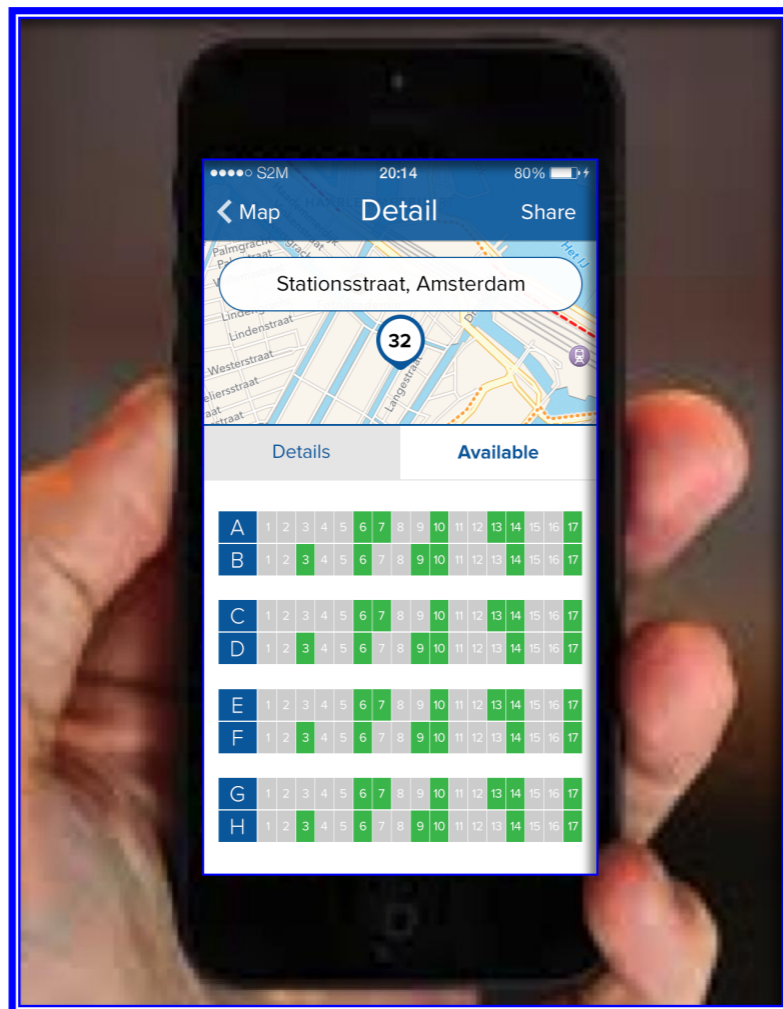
●●●●○ S2M 20:14 80%

Map Detail Share

Palmgracht
Lindengracht
Lindenstraat
Westerstraat
Egelantiersstraat
Langestraat
Het IJ

Stationsstraat, Amsterdam

32

Details Available

| | | | | | | | | | | | | | | | | | |
|---|---|---|---|---|---|---|---|---|---|---|---|---|---|---|---|---|---|
| A | 1 | 2 | 3 | 4 | 5 | 6 | 7 | 8 | 9 | 10 | 11 | 12 | 13 | 14 | 15 | 16 | 17 |
| B | 1 | 2 | 3 | 4 | 5 | 6 | 7 | 8 | 9 | 10 | 11 | 12 | 13 | 14 | 15 | 16 | 17 |

| | | | | | | | | | | | | | | | | | |
|---|---|---|---|---|---|---|---|---|---|---|---|---|---|---|---|---|---|
| C | 1 | 2 | 3 | 4 | 5 | 6 | 7 | 8 | 9 | 10 | 11 | 12 | 13 | 14 | 15 | 16 | 17 |
| D | 1 | 2 | 3 | 4 | 5 | 6 | 7 | 8 | 9 | 10 | 11 | 12 | 13 | 14 | 15 | 16 | 17 |

| | | | | | | | | | | | | | | | | | |
|---|---|---|---|---|---|---|---|---|---|---|---|---|---|---|---|---|---|
| E | 1 | 2 | 3 | 4 | 5 | 6 | 7 | 8 | 9 | 10 | 11 | 12 | 13 | 14 | 15 | 16 | 17 |
| F | 1 | 2 | 3 | 4 | 5 | 6 | 7 | 8 | 9 | 10 | 11 | 12 | 13 | 14 | 15 | 16 | 17 |

| | | | | | | | | | | | | | | | | | |
|---|---|---|---|---|---|---|---|---|---|---|---|---|---|---|---|---|---|
| G | 1 | 2 | 3 | 4 | 5 | 6 | 7 | 8 | 9 | 10 | 11 | 12 | 13 | 14 | 15 | 16 | 17 |
| H | 1 | 2 | 3 | 4 | 5 | 6 | 7 | 8 | 9 | 10 | 11 | 12 | 13 | 14 | 15 | 16 | 17 |